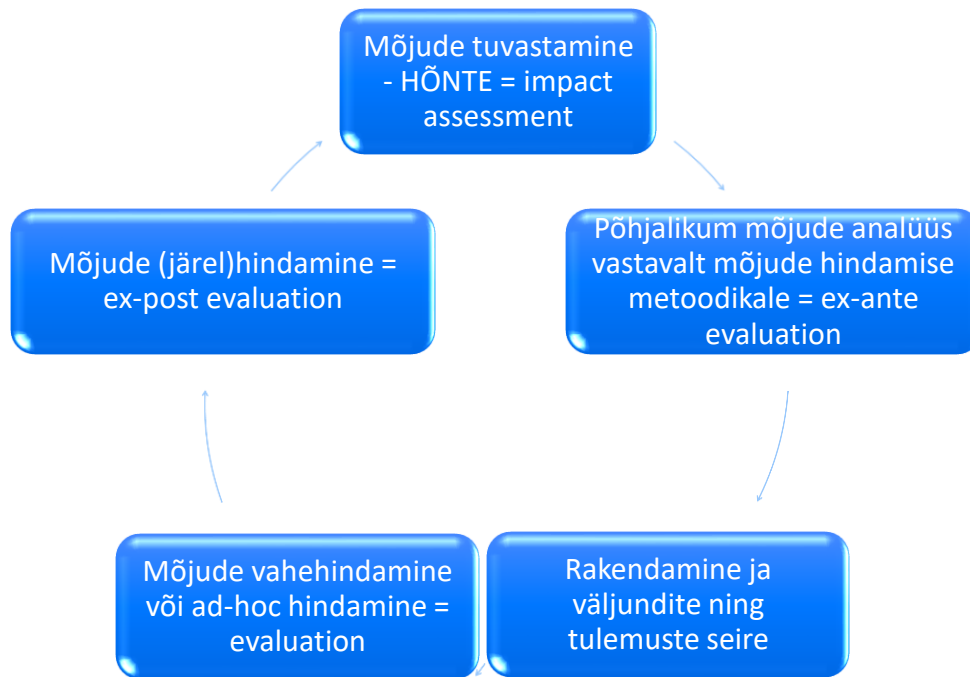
Mõjude tuvastamine - HÕNTE = impact assessment

Põhjalikum mõjude analüüs vastavalt mõjude hindamise metoodikale = ex-ante evaluation

Rakendamine ja väljundite ning tulemuste seire

Mõjude vahehindamine või ad-hoc hindamine = evaluation

Mõjude (järel)hindamine = ex-post evaluation